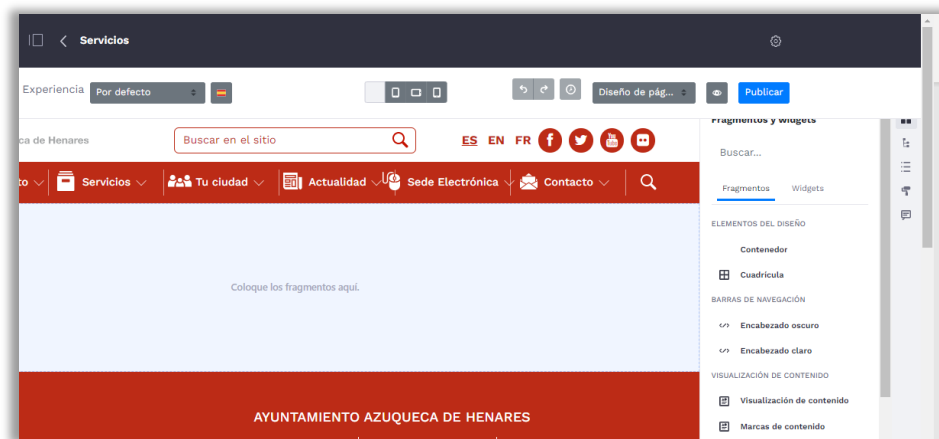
Servicios

Experiencia Por defecto

Diseño de pág... Publicar

ca de Henares

Buscar en el sitio

ES EN FR

to Servicios Tu ciudad Actualidad Sede Electrónica Contacto

Coloque los fragmentos aquí.

AYUNTAMIENTO AZUQUECA DE HENARES

Fragmentos y widgets

Buscar...

Fragmentos Widgets

ELEMENTOS DEL DISEÑO

Contenedor

Cuadrícula

BARRAS DE NAVEGACIÓN

Encabezado oscuro

Encabezado claro

VISUALIZACIÓN DE CONTENIDO

Visualización de contenido

Marcas de contenido